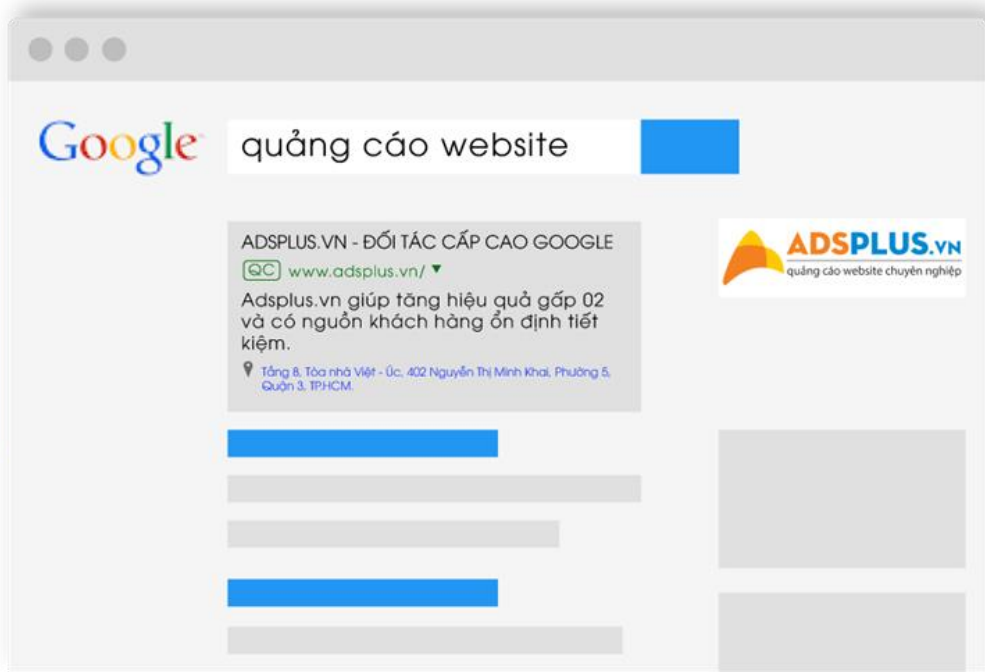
Google

quảng cáo website

ADSPLUS.VN - ĐỐI TÁC CẤP CAO GOOGLE

QC www.adsplus.vn/ ▾

Adsplus.vn giúp tăng hiệu quả gấp 02 và có nguồn khách hàng ổn định tiết kiệm.

Tầng 8, Tòa nhà Việt - Úc, 402 Nguyễn Thị Minh Khai, Phường 5, Quận 3, TP.HCM.

ADSPLUS.VN
quảng cáo website chuyên nghiệp